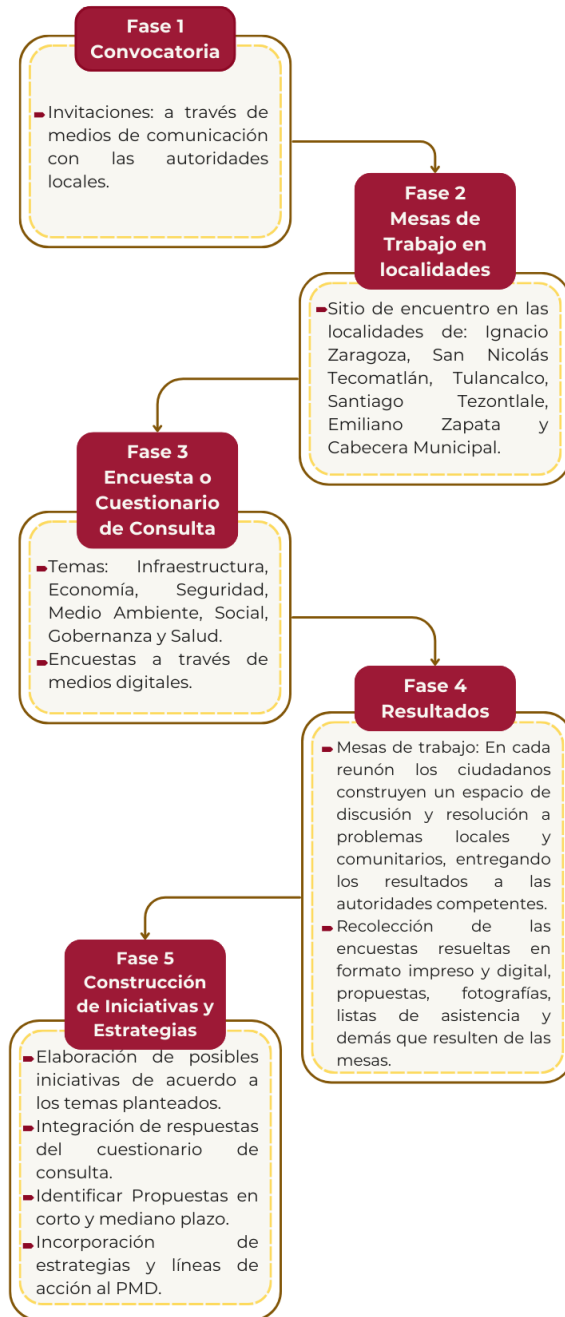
Fase 1
Convocatoria

Invitaciones: a través de medios de comunicación con las autoridades locales.

Fase 2
Mesas de Trabajo en localidades

Sitio de encuentro en las localidades de: Ignacio Zaragoza, San Nicolás Tecomatlán, Tulancalco, Santiago Tezontlale, Emiliano Zapata y Cabecera Municipal.

Fase 3
Encuesta o Cuestionario de Consulta

Temas: Infraestructura, Economía, Seguridad, Medio Ambiente, Social, Gobernanza y Salud.
Encuestas a través de medios digitales.

Fase 4
Resultados

Mesas de trabajo: En cada reunón los ciudadanos construyen un espacio de discusión y resolución a problemas locales y comunitarios, entregando los resultados a las autoridades competentes.
Recolección de las encuestas resueltas en formato impreso y digital, propuestas, fotografías, listas de asistencia y demás que resulten de las mesas.

Fase 5
Construcción de Iniciativas y Estrategias

Elaboración de posibles iniciativas de acuerdo a los temas planteados.
Integración de respuestas del cuestionario de consulta.
Identificar Propuestas en corto y mediano plazo.
Incorporación de estrategias y líneas de acción al PMD.